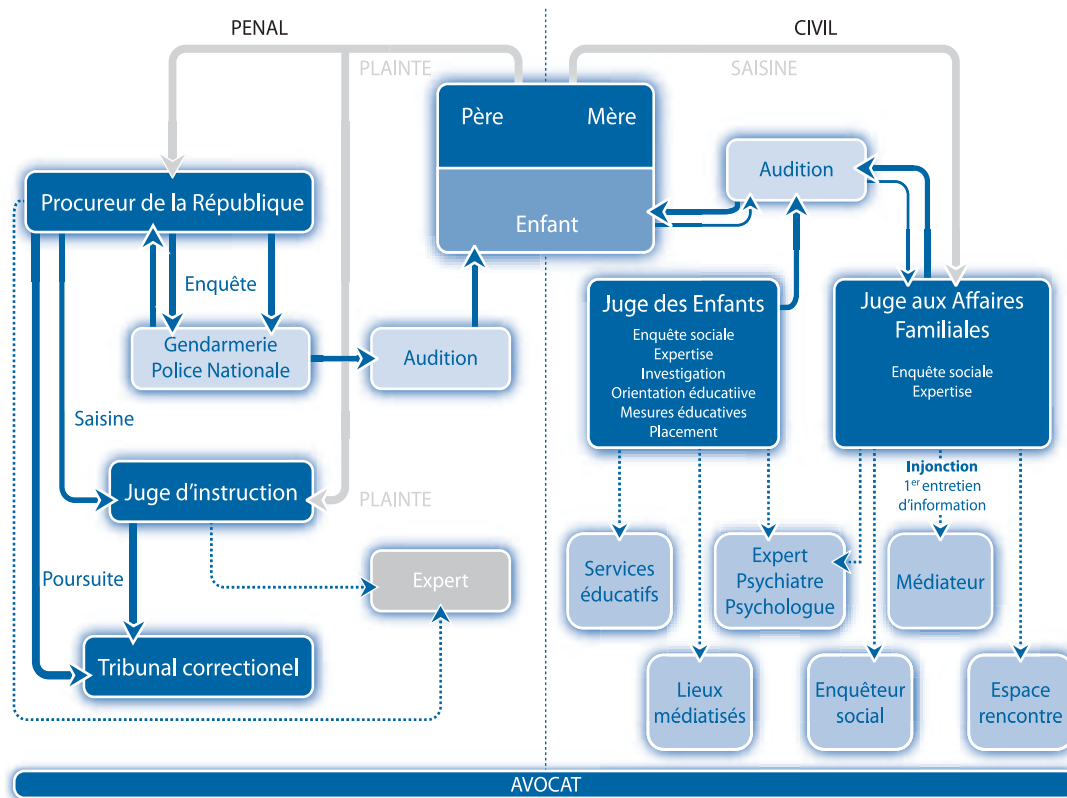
PENAL

CIVIL

PLAINTE

SAISINE

Père

Mère

Enfant

Audition

Procureur de la République

Enquête

Gendarmerie
Police Nationale

Audition

Saisine

Juge d'instruction

PLAINTE

Poursuite

Expert

Tribunal correctionel

Juge des Enfants

Enquête sociale
Expertise
Investigation
Orientation éducatiive
Mesures éducatives
Placement

Juge aux Affaires Familiales

Enquête sociale
Expertise

Injonction
$1^{er}$ entretien d'information

Services éducatifs

Expert
Psychiatre
Psychologue

Médiateur

Lieux médiatisés

Enquêteur social

Espace rencontre

AVOCAT